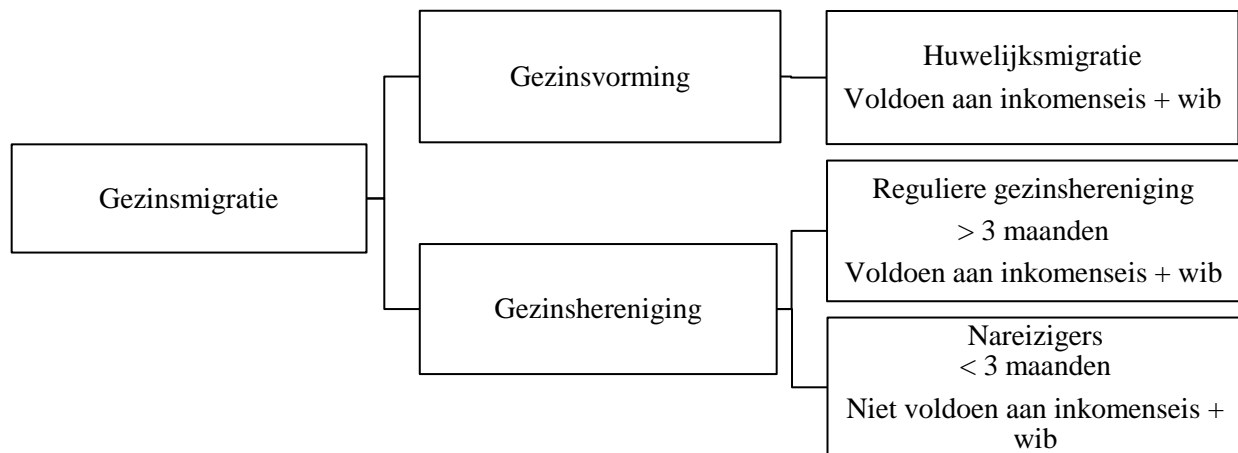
Gezinsmigratie

Gezinsvorming

Huwelijksmigratie
Voldoen aan inkomenseis + wib

Gezinshereniging

Reguliere gezinshereniging
> 3 maanden
Voldoen aan inkomenseis + wib

Nareizigers
< 3 maanden
Niet voldoen aan inkomenseis + wib